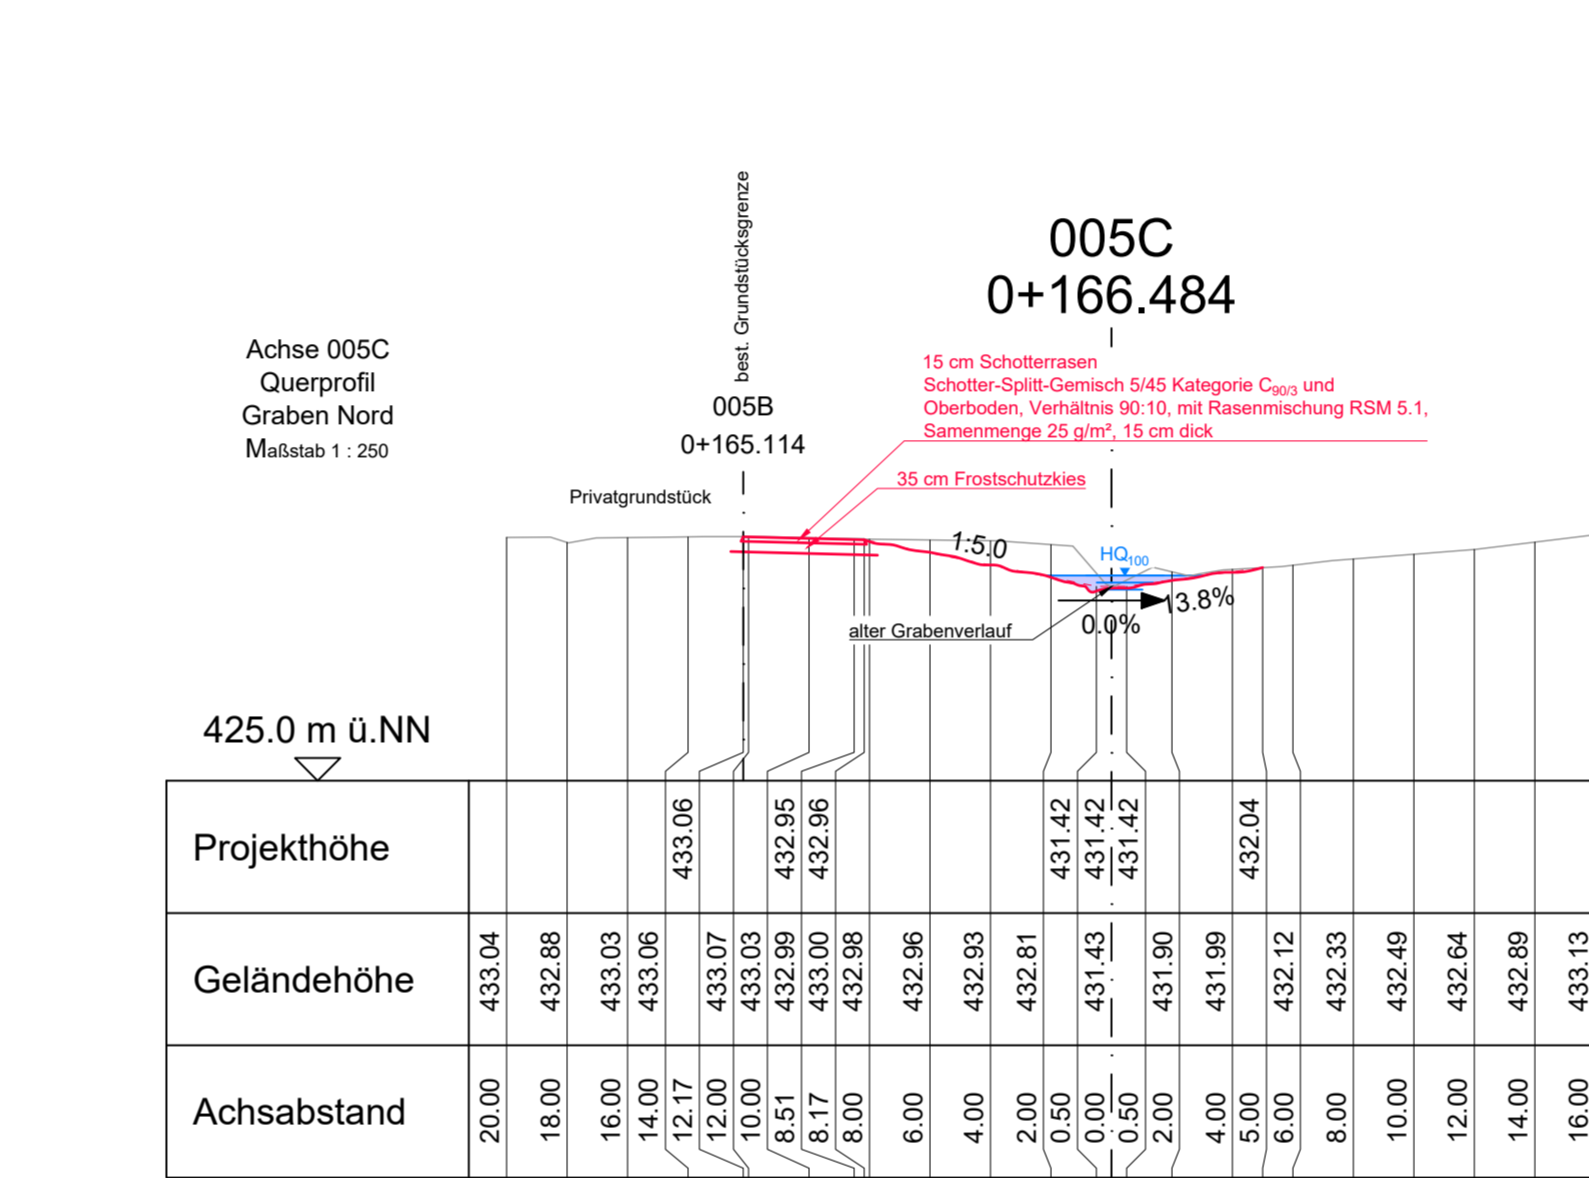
Achse 005C
Querprofil
Graben Nord
Maßstab 1 : 250

best. Grundstücksgrenze

005B
0+165.114

005C
0+166.484

15 cm Schotterrasen
Schotter-Splitt-Gemisch 5/45 Kategorie $C_{90/3}$ und Oberboden, Verhältnis 90:10, mit Rasenmischung RSM 5.1, Samenmenge 25 g/m², 15 cm dick

35 cm Frostschutzkies

Privatgrundstück

1:5.0

$HQ_{100}$

13.8%

0.0%

alter Grabenverlauf

425.0 m ü.NN

| | | | | | | | | | | | | | | | | | | | | | | | | | | |
|---|---|---|---|---|---|---|---|---|---|---|---|---|---|---|---|---|---|---|---|---|---|---|---|---|---|---|
| Projekthöhe | | | | | 433.06 | | | 432.95 | 432.96 | | | | | | 431.42 | 431.42 | 431.42 | | | 432.04 | | | | | | |
| Geländehöhe | 433.04 | 432.88 | 433.03 | 433.06 | | 433.07 | 433.03 | 432.99 | 433.00 | 432.98 | 432.96 | 432.93 | 432.81 | | 431.43 | | 431.90 | 431.99 | | 432.12 | 432.33 | 432.49 | 432.64 | 432.89 | 433.13 | |
| Achsabstand | 20.00 | 18.00 | 16.00 | 14.00 | 12.17 | 12.00 | 10.00 | 8.51 | 8.17 | 8.00 | 6.00 | 4.00 | 2.00 | 0.50 | 0.00 | 0.50 | 2.00 | 4.00 | 5.00 | 6.00 | 8.00 | 10.00 | 12.00 | 14.00 | 16.00 | |